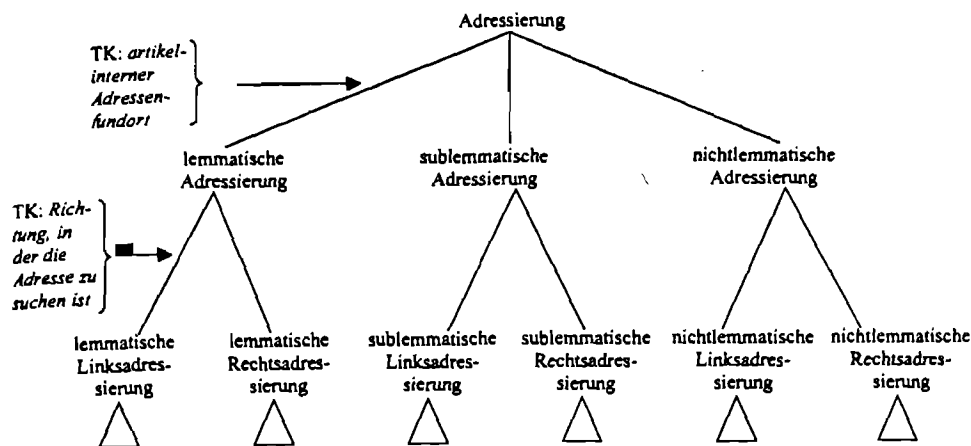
Adressierung

TK: *artikelinterner Adressenfundort*

lemmatische Adressierung

sublemmatische Adressierung

nichtlemmatische Adressierung

TK: *Richtung, in der die Adresse zu suchen ist*

lemmatische Linksadressierung

lemmatische Rechtsadressierung

sublemmatische Linksadressierung

sublemmatische Rechtsadressierung

nichtlemmatische Linksadressierung

nichtlemmatische Rechtsadressierung